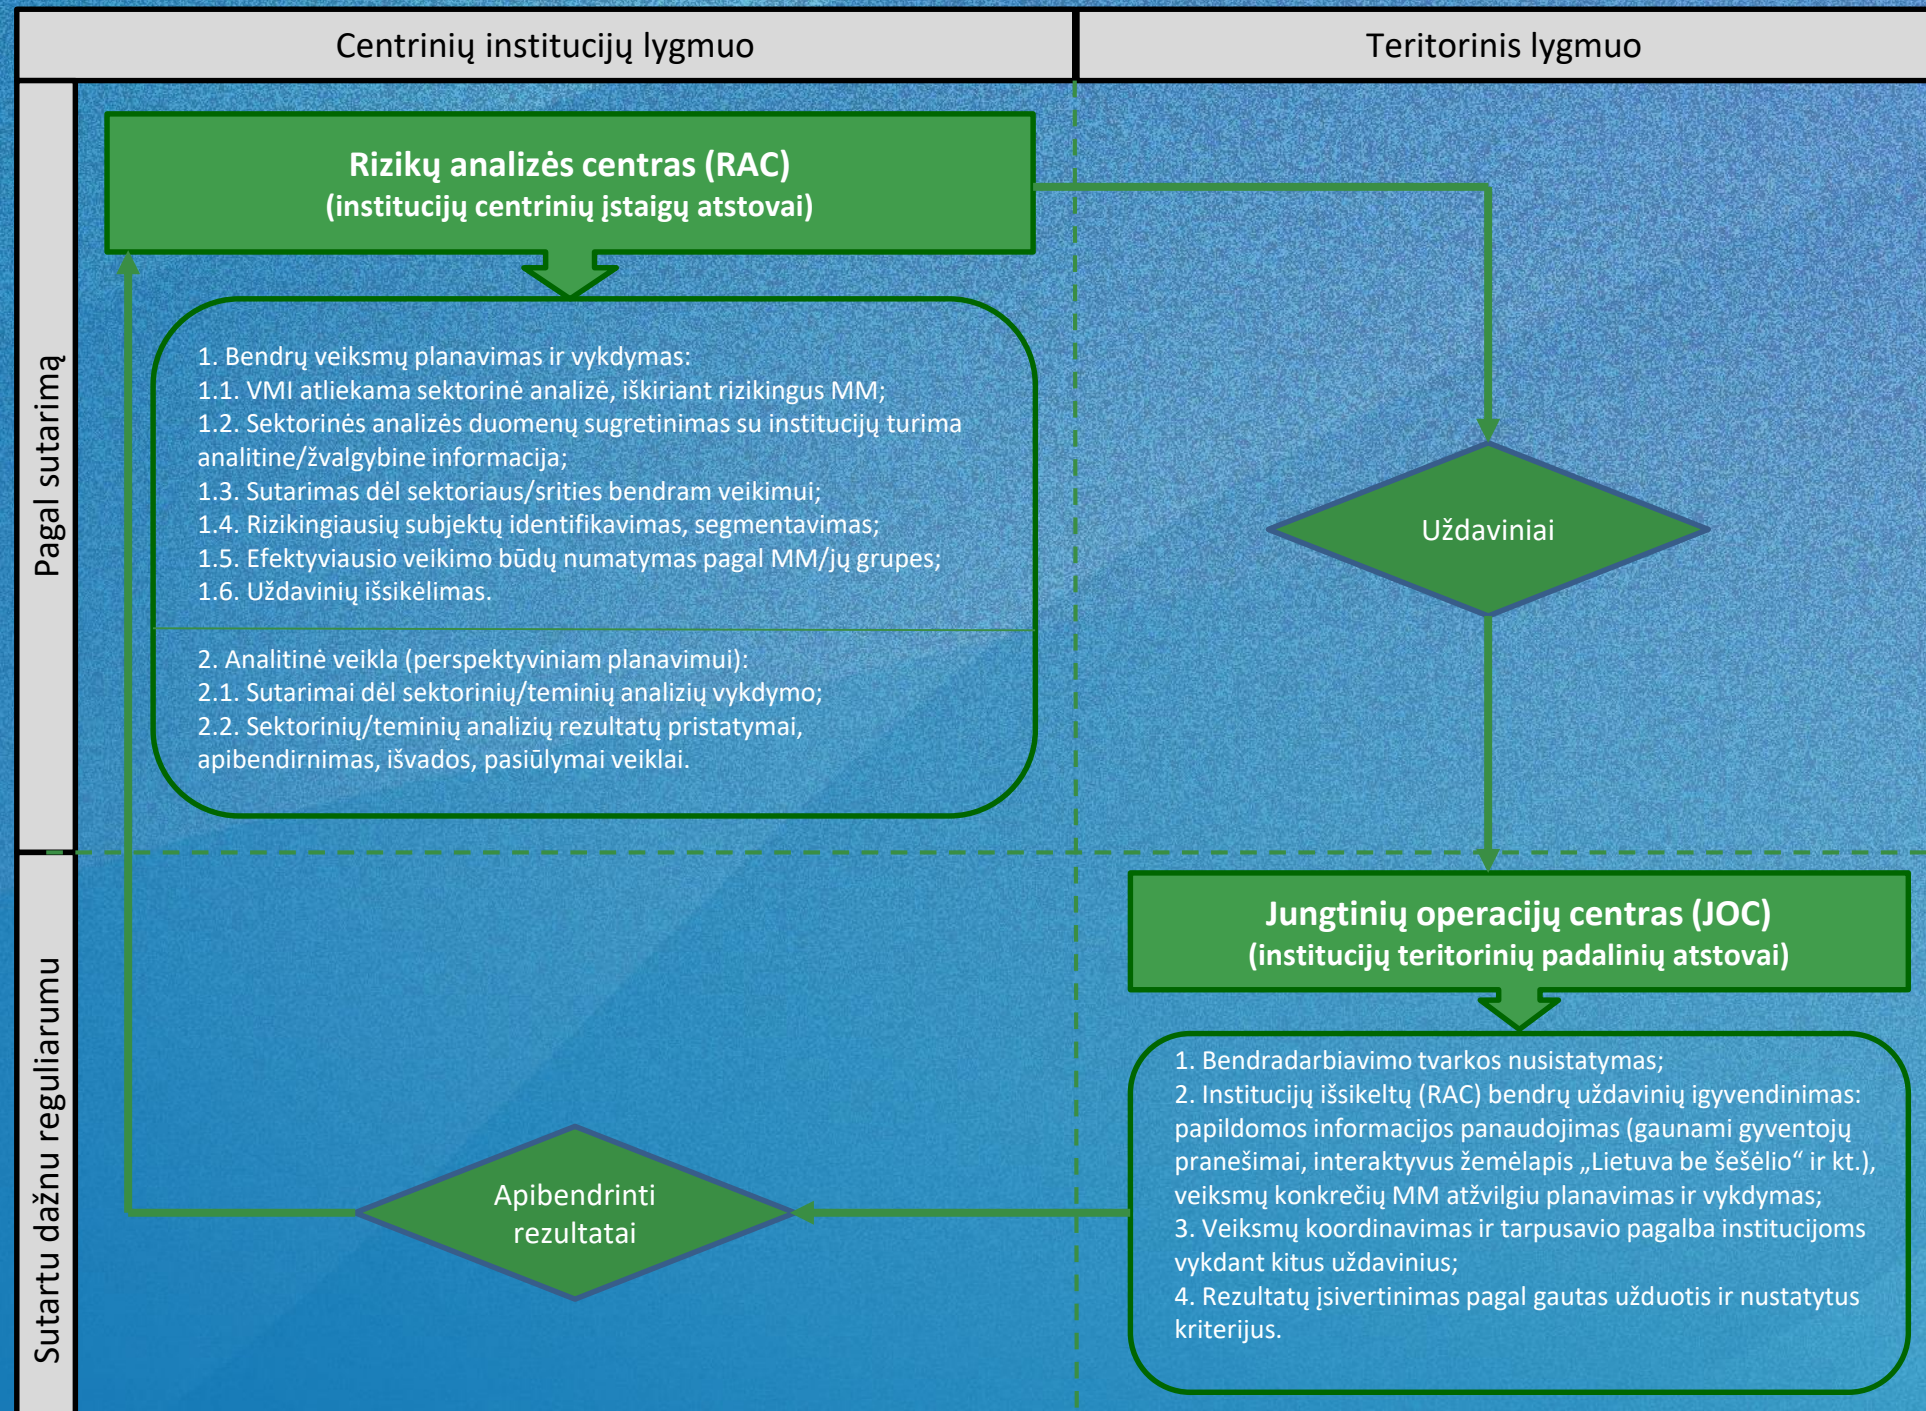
Centrinių institucijų lygmuo

Teritorinis lygmuo

Pagal sutarimą

Rizikų analizės centras (RAC)
(institucijų centrinių įstaigų atstovai)

1. Bendrų veiksmų planavimas ir vykdymas:
1.1. VMI atliekama sektorinė analizė, iškiriant rizikingus MM;
1.2. Sektorinės analizės duomenų sugretinimas su institucijų turima analitine/žvalgybine informacija;
1.3. Sutarimas dėl sektoriaus/srities bendram veikimui;
1.4. Rizikingiausių subjektų identifikavimas, segmentavimas;
1.5. Efektyviausio veikimo būdų numatymas pagal MM/jų grupes;
1.6. Uždavinių išsikėlimas.

2. Analitinė veikla (perspektyviniam planavimui):
2.1. Sutarimai dėl sektorinių/teminių analizių vykdymo;
2.2. Sektorinių/teminių analizių rezultatų pristatymai, apibendirnimas, išvados, pasiūlymai veiklai.

Uždaviniai

Sutartu dažnu reguliarumu

Jungtinių operacijų centras (JOC)
(institucijų teritorinių padalinių atstovai)

1. Bendradarbiavimo tvarkos nusistatymas;
2. Institucijų išsikeltų (RAC) bendrų uždavinių įgyvendinimas: papildomos informacijos panaudojimas (gaunami gyventojų pranešimai, interaktyvus žemėlapis „Lietuva be šešėlio“ ir kt.), veiksmų konkrečių MM atžvilgiu planavimas ir vykdymas;
3. Veiksmų koordinavimas ir tarpusavio pagalba institucijoms vykdant kitus uždavinius;
4. Rezultatų įsivertinimas pagal gautas užduotis ir nustatytus kriterijus.

Apibendrinti rezultatai